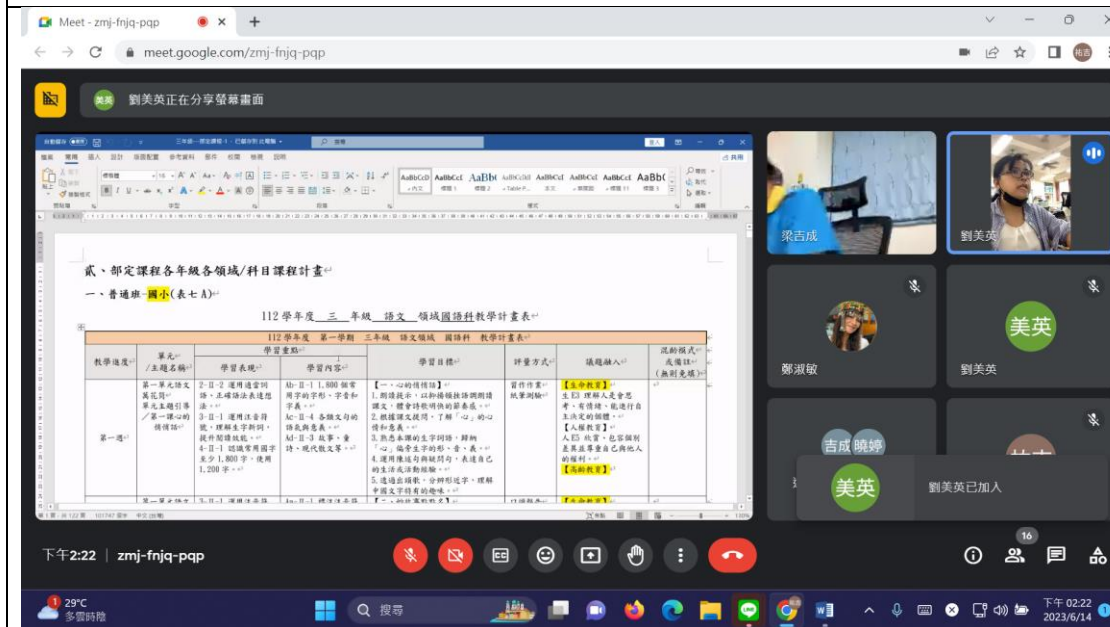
Meet - zmj-fnjq-pqp

meet.google.com/zmj-fnjq-pqp

美英 劉美英正在分享螢幕畫面

貳、部定課程各年級各領域/科目課程計畫

一、普通班-國小(表七A)

112 學年度 三 年級 語文 領域國語科教學計畫表

112 學年度 第一學期 三年級 語文領域 國語科 教學計畫表

| 教學進度 | 單元/主題名稱 | 學習表現 | 學習內容 | 學習目標 | 評量方式 | 議題融入 | 混齡模式或備註(無則免填) |
|---|---|---|---|---|---|---|---|
| 第一週 | 第一單元語文萬花筒 單元主題引導/第一課心的傾情話 | 2-Ⅱ-2 運用適當詞語、正確語法表達想法。3-Ⅱ-1 運用注音符號,理解生字新詞,提升閱讀效能。4-Ⅱ-1 認識常用國字至少1,800字,使用1,200字。 | Ab-Ⅱ-1 1,800個常用字的字形、字音和字義。Ac-Ⅱ-4 各類文句的語氣與意義。Ad-Ⅱ-3 故事、童詩、現代散文等。 | 【一、心的傾情話】1.團讀提示,以師揚頓挫語調朗讀課文,體會詩歌明快的節奏感。2.根據課文提問,了解「心」的心情和意義。3.熟悉本課的生字詞語,歸納「心」偏旁生字的形、音、義。4.運用朗述句與疑問句,表達自己的生活或活動經驗。5.透過出領教,分辨形近字,理解中國文字特有的趣味。 | 習作作業 紙筆測驗 | 【生命教育】生E3 理解人是會思考、有情緒、能進行自主決定的個體。【人權教育】人E5 欣賞、包容個別差異並尊重自己與他人的權利。【品德教育】 | |

梁吉成
劉美英
鄭淑敏
劉美英
吉成 曉婷
美英 劉美英已加入

16

下午2:22 | zmj-fnjq-pqp

29°C 多雲時陰
搜尋
下午 02:22
2023/6/14